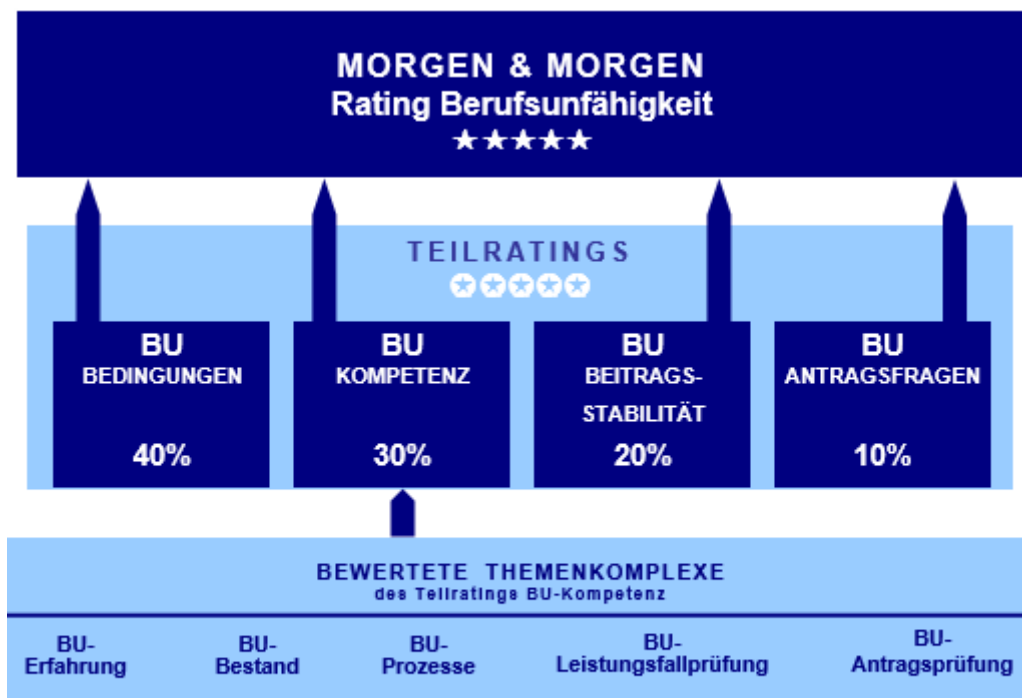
MORGEN & MORGEN
Rating Berufsunfähigkeit
★★★★★

TEILRATINGS

BU
BEDINGUNGEN
40%

BU
KOMPETENZ
30%

BU
BEITRAGS-
STABILITÄT
20%

BU
ANTRAGSFRAGEN
10%

BEWERTETE THEMENKOMPLEXE
des Teilratings BU-Kompetenz

BU-
Erfahrung

BU-
Bestand

BU-
Prozesse

BU-
Leistungsfallprüfung

BU-
Antragsprüfung